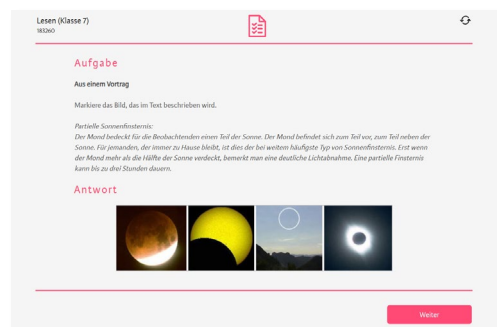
Lesen (Klasse 7)
183060

Aufgabe

Aus einem Vortrag

Markiere das Bild, das im Text beschrieben wird.

Partielle Sonnenfinsternis:
Der Mond bedeckt für die Beobachtenden einen Teil der Sonne. Der Mond befindet sich zum Teil vor, zum Teil neben der Sonne. Für jemanden, der immer zu Hause bleibt, ist dies der bei weitem häufigste Typ von Sonnenfinsternis. Erst wenn der Mond mehr als die Hälfte der Sonne verdeckt, bemerkt man eine deutliche Lichtabnahme. Eine partielle Finsternis kann bis zu drei Stunden dauern.

Antwort

Weiter